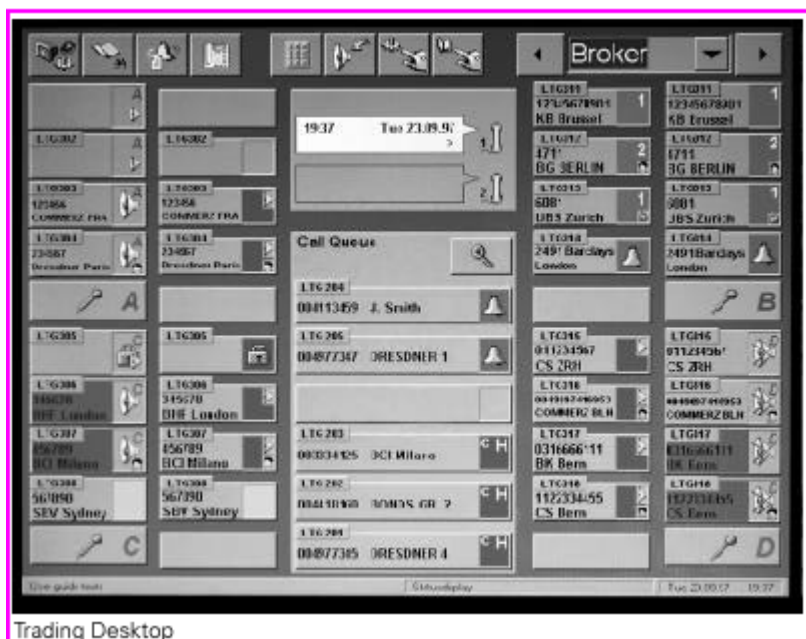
Broker

19:37 Tue 23.09.97

Call Queue

A
LTG302
LTG302
LTG303 123456 COMMERZ FRA
LTG303 123456 COMMERZ FRA
LTG304 234567 Dresdner Paris
LTG304 234567 Dresdner Paris
A
LTG305
LTG305
LTG306 345678 BHF London
LTG306 345678 BHF London
LTG307 456789 BCI Milano
LTG307 456789 BCI Milano
LTG308 567890 SBV Sydney
LTG308 567890 SBV Sydney
C

LTG204 00413459 J. Smith
LTG205 00477347 DRESDNER 1
LTG203 00334125 BCI Milano
LTG202 00418460 BONDS GR. 2
LTG204 00477305 DRESDNER 4

LTG311 12345678901 KB Brussel
LTG312 471' BG BERLIN
LTG313 608' UBS Zurich
LTG314 2491 Barclays London
LTG315 011234567 CS ZRH
LTG316 0049187449953 COMMERZ BLN
LTG317 0316666'11 BK Bern
LTG318 1122334455 CS Bern

LTG311 12345678901 KB Brussel
LTG312 4711 BG BERLIN
LTG313 6081 UBS Zurich
LTG314 2491 Barclays London
B
LTG315 0112345b' CS ZRH
LTG316 0049187449953 COMMERZ BLN
LTG317 0316666111 BK Bern
LTG318 1122334455 CS Bern
D

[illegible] | Statusdisplay | Tue 23.09.97 19:37

Trading Desktop